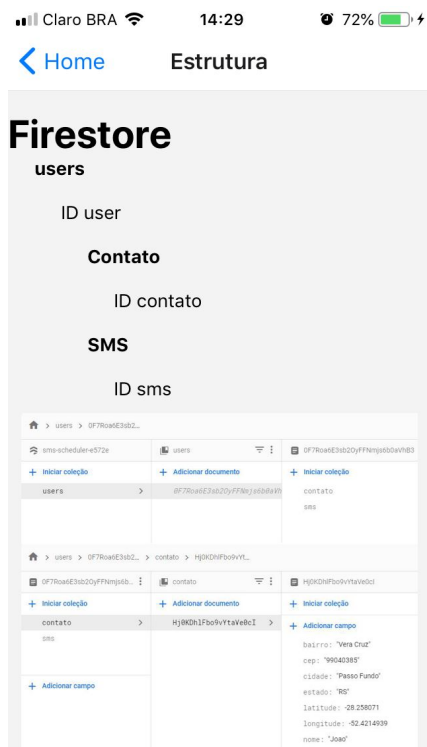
Claro BRA 14:29 72%

Home Estrutura

Firestore

users

ID user

Contato

ID contato

SMS

ID sms

> users > 0F7Roa6E3sb2...

sms-scheduler-e572e

+ Iniciar coleção

users >

users

+ Adicionar documento

0F7Roa6E3sb2OyFFNmjs6b0aVh

0F7Roa6E3sb2OyFFNmjs6b0aVhB3

+ Iniciar coleção

contato

sms

> users > 0F7Roa6E3sb2... > contato > Hj0KDhlFbo9vYt...

0F7Roa6E3sb2OyFFNmjs6b...

+ Iniciar coleção

contato >

sms

+ Adicionar campo

contato

+ Adicionar documento

Hj0KDhlFbo9vYtaVe0cI >

Hj0KDhlFbo9vYtaVe0cI

+ Iniciar coleção

+ Adicionar campo

bairro: "Vera Cruz"

cep: "99040385"

cidade: "Passo Fundo"

estado: "RS"

latitude: -28.258071

longitude: -52.4214939

nome: "Joao"